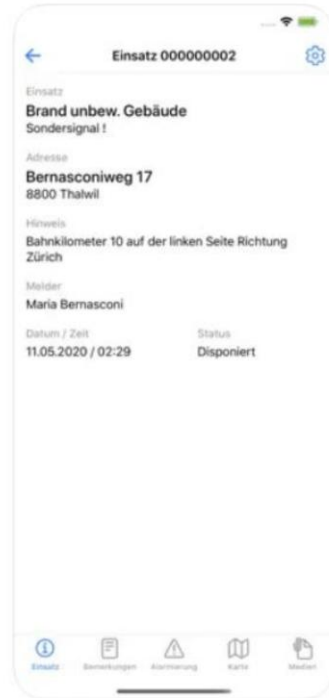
Einsatz 000000002

Einsatz
Brand unbew. Gebäude
Sondersignal !

Adresse
Bernasconiweg 17
8800 Thalwil

Hinweis
Bahnkilometer 10 auf der linken Seite Richtung Zürich

Melder
Maria Bernasconi

Datum / Zeit
11.05.2020 / 02:29

Status
Disponiert

Einsatz Bemerkungen Alarmierung Karte Medien